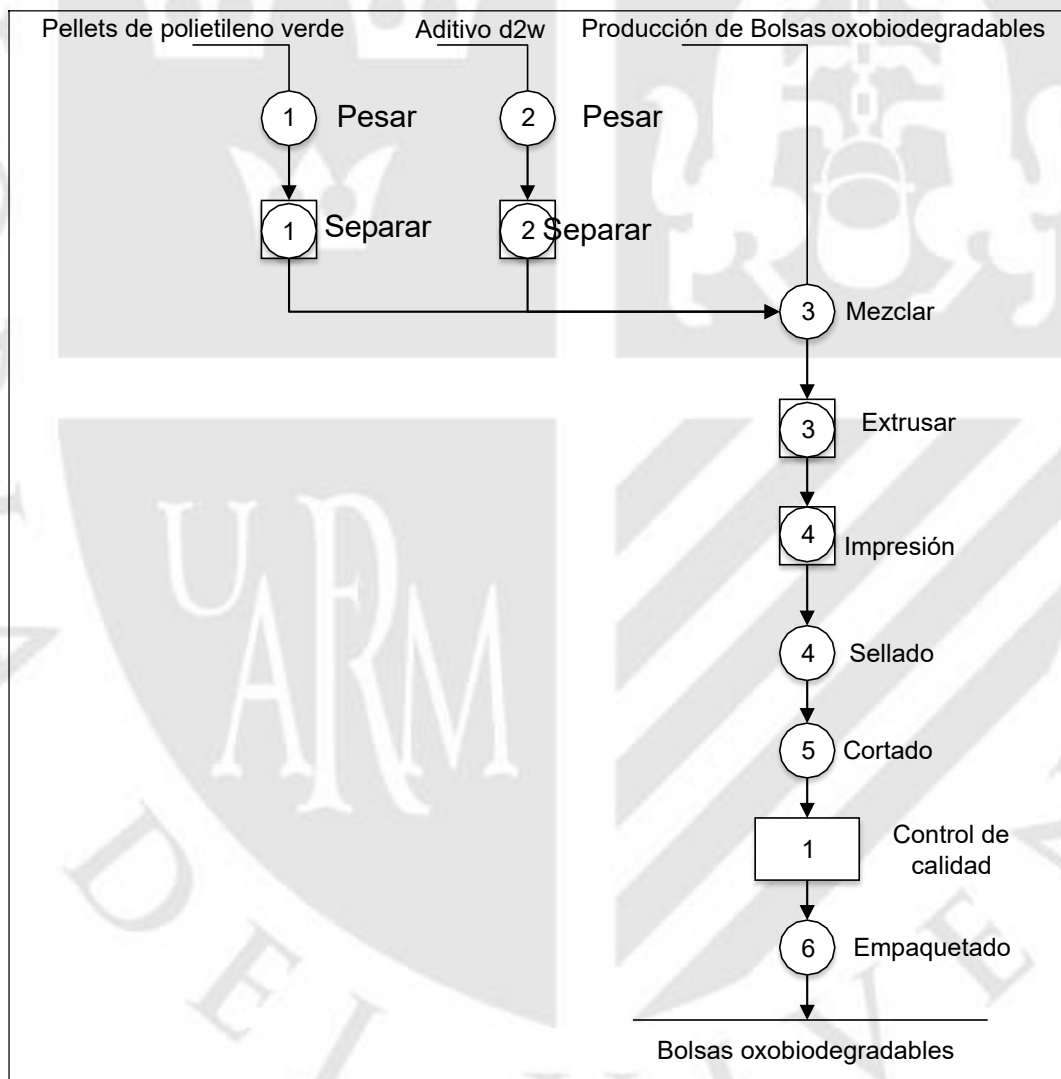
Pellets de polietileno verde
Aditivo d2w
Producción de Bolsas oxobiodegradables

1 Pesar
2 Pesar

1 Separar
2 Separar

3 Mezclar

3 Extrusar

4 Impresión

4 Sellado

5 Cortado

1 Control de calidad

6 Empaquetado

Bolsas oxobiodegradables

UARM